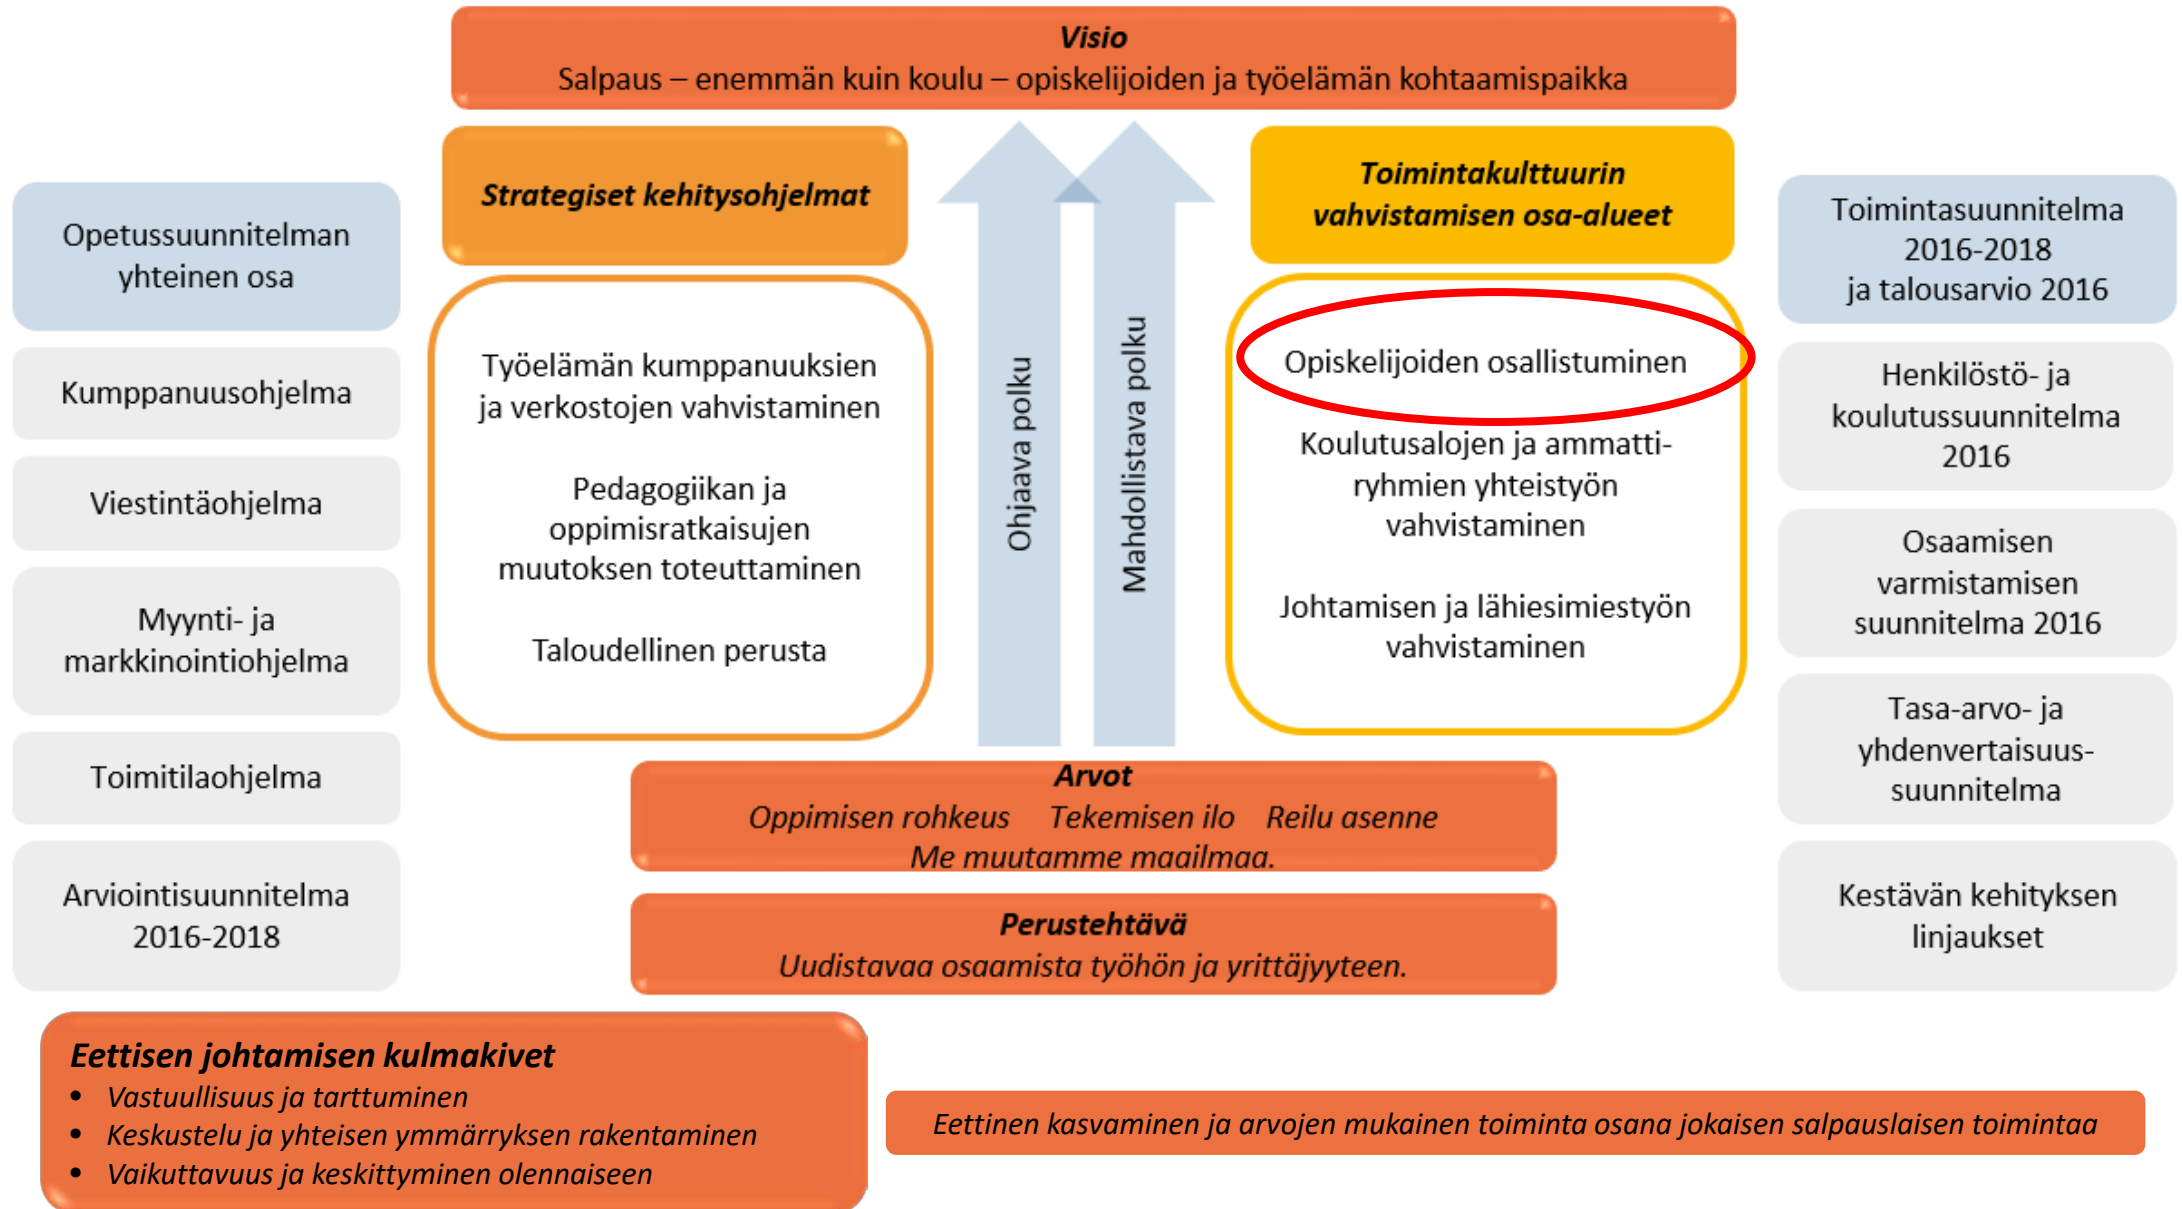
**Visio**
Salpaus – enemmän kuin koulu – opiskelijoiden ja työelämän kohtaamispaikka

Opetussuunnitelman yhteinen osa

Kumppanuusohjelma

Viestintäohjelma

Myynti- ja markkinointiohjelma

Toimitilaohjelma

Arviointisuunnitelma 2016-2018

**Strategiset kehitysohjelmat**

Työelämän kumppanuuksien ja verkostojen vahvistaminen

Pedagogiikan ja oppimisratkaisujen muutoksen toteuttaminen

Taloudellinen perusta

Ohjaava polku

Mahdollistava polku

**Toimintakulttuurin vahvistamisen osa-alueet**

Opiskelijoiden osallistuminen

Koulutusalojen ja ammattiryhmien yhteistyön vahvistaminen

Johtamisen ja lähiesimiestyön vahvistaminen

Toimintasuunnitelma 2016-2018 ja talousarvio 2016

Henkilöstö- ja koulutussuunnitelma 2016

Osaamisen varmistamisen suunnitelma 2016

Tasa-arvo- ja yhdenvertaisuussuunnitelma

Kestävän kehityksen linjaukset

**Arvot**
*Oppimisen rohkeus Tekemisen ilo Reilu asenne*
*Me muutamme maailmaa.*

**Perustehtävä**
*Uudistavaa osaamista työhön ja yrittäjyyteen.*

**Eettisen johtamisen kulmakivet**
- *Vastuullisuus ja tarttuminen*
- *Keskustelu ja yhteisen ymmärryksen rakentaminen*
- *Vaikuttavuus ja keskittyminen olennaiseen*

*Eettinen kasvaminen ja arvojen mukainen toiminta osana jokaisen salpauslaisen toimintaa*